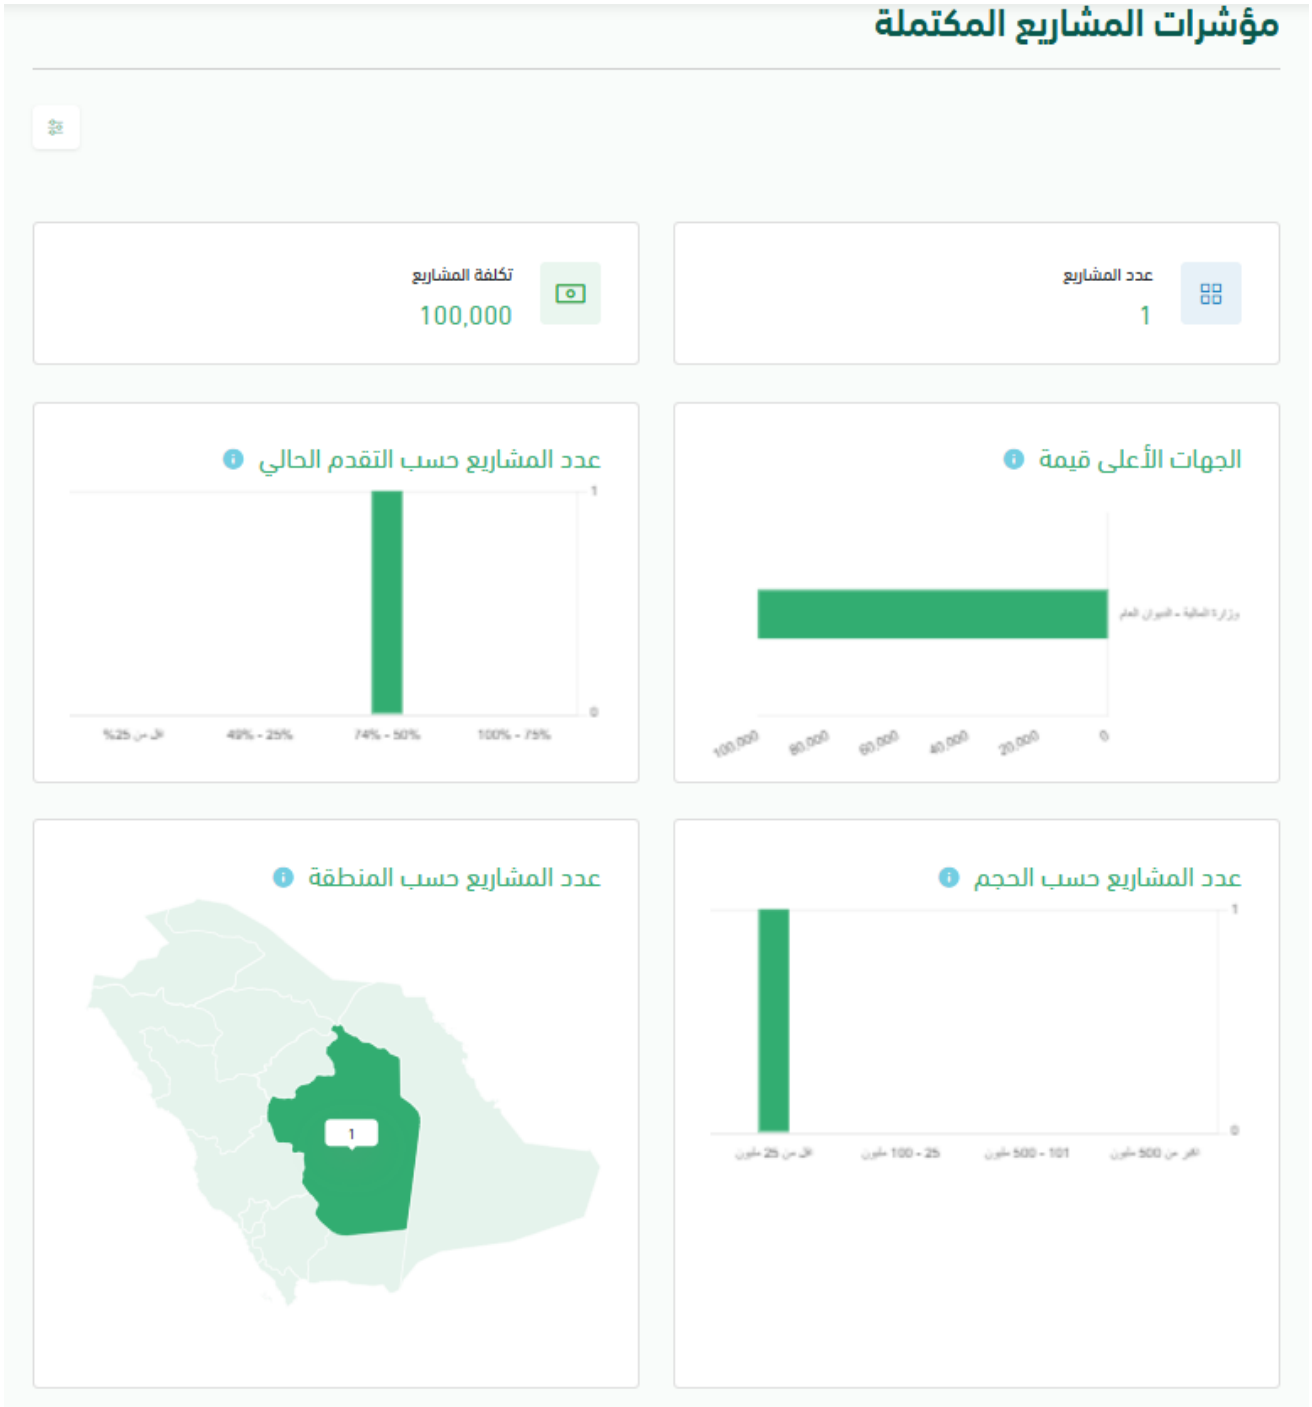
مؤشرات المشاريع المكتملة

عدد المشاريع
1

تكلفة المشاريع
100,000

الجهات الأعلى قيمة

وزارة المالية - الديوان العام

100,000 80,000 60,000 40,000 20,000 0

عدد المشاريع حسب التقدم الحالي

1
0

أقل من 25% 25% - 49% 50% - 74% 75% - 100%

عدد المشاريع حسب الحجم

1
0

أقل من 25 مليون 25 - 100 مليون 101 - 500 مليون أكثر من 500 مليون

عدد المشاريع حسب المنطقة

1